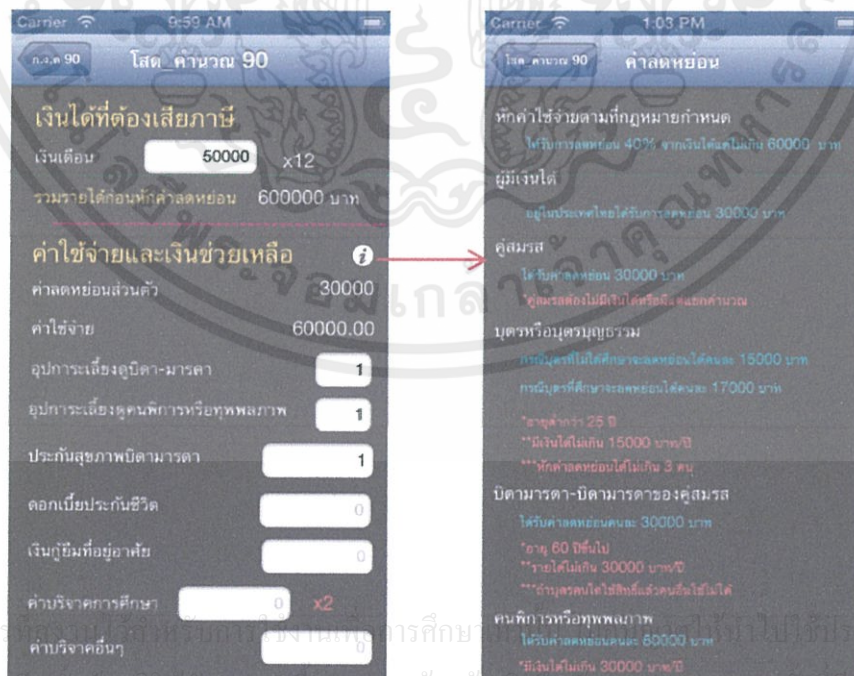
Carrier 9:59 AM

ก.ล.ค 90 โสด_คำนวณ 90

เงินได้ที่ต้องเสียภาษี

เงินเดือน 50000 x12

รวมรายได้ก่อนหักค่าลดหย่อน 600000 บาท

ค่าใช้จ่ายและเงินช่วยเหลือ

ค่าลดหย่อนส่วนตัว 30000

ค่าใช้จ่าย 60000.00

อุปการะเลี้ยงดูบิดา-มารดา 1

อุปการะเลี้ยงดูคนพิการหรือทุพพลภาพ 1

ประกันสุขภาพบิดามารดา 1

ดอกเบี้ยประกันชีวิต 0

เงินกู้ยืมที่อยู่อาศัย 0

ค่าบริจาคการศึกษา 0 x2

ค่าบริจาคอื่นๆ 0

Carrier 1:03 PM

โสด_คำนวณ 90 ค่าลดหย่อน

หักค่าใช้จ่ายตามที่กฎหมายกำหนด

ได้รับการลดหย่อน 40% จากเงินได้แต่ไม่เกิน 60000 บาท

ผู้มีเงินได้

อยู่ในประเทศไทยได้รับการลดหย่อน 30000 บาท

คู่สมรส

ได้รับค่าลดหย่อน 30000 บาท

*คู่สมรสต้องไม่มีเงินได้หรือมีแต่แยกคำนวณ

บุตรหรือบุตรบุญธรรม

กรณีบุตรที่ไม่ได้ศึกษาจะลดหย่อนได้คนละ 15000 บาท

กรณีบุตรที่ศึกษาจะลดหย่อนได้คนละ 17000 บาท

*อายุต่ำกว่า 25 ปี

**มีเงินได้ไม่เกิน 15000 บาท/ปี

***หักค่าลดหย่อนได้ไม่เกิน 3 คน

บิดามารดา-บิดามารดาของคู่สมรส

ได้รับค่าลดหย่อนคนละ 30000 บาท

*อายุ 60 ปีขึ้นไป

**รายได้ไม่เกิน 30000 บาท/ปี

***ถ้าบุตรคนใดใช้สิทธิ์แล้วคนอื่นใช้ไม่ได้

คนพิการหรือทุพพลภาพ

ได้รับค่าลดหย่อนคนละ 60000 บาท

*มีเงินได้ไม่เกิน 30000 บาท/ปี

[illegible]การศึกษา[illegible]